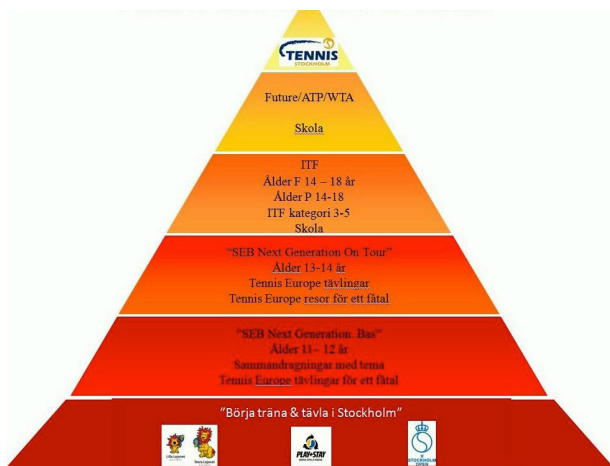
TENNIS
STOCKHOLM

Future/ATP/WTA

Skola

ITF
Ålder F 14 – 18 år
Ålder P 14-18
ITF kategori 3-5
Skola

"SEB Next Generation On Tour"
Ålder 13-14 år
Tennis Europe tävlingar
Tennis Europe resor för ett fåtal

"SEB Next Generation. Bas"
Ålder 11– 12 år
Sammandragningar med tema
Tennis Europe tävlingar för ett fåtal

"Börja träna & tävla i Stockholm"

PLAY+STAY

STOCKHOLM OPEN